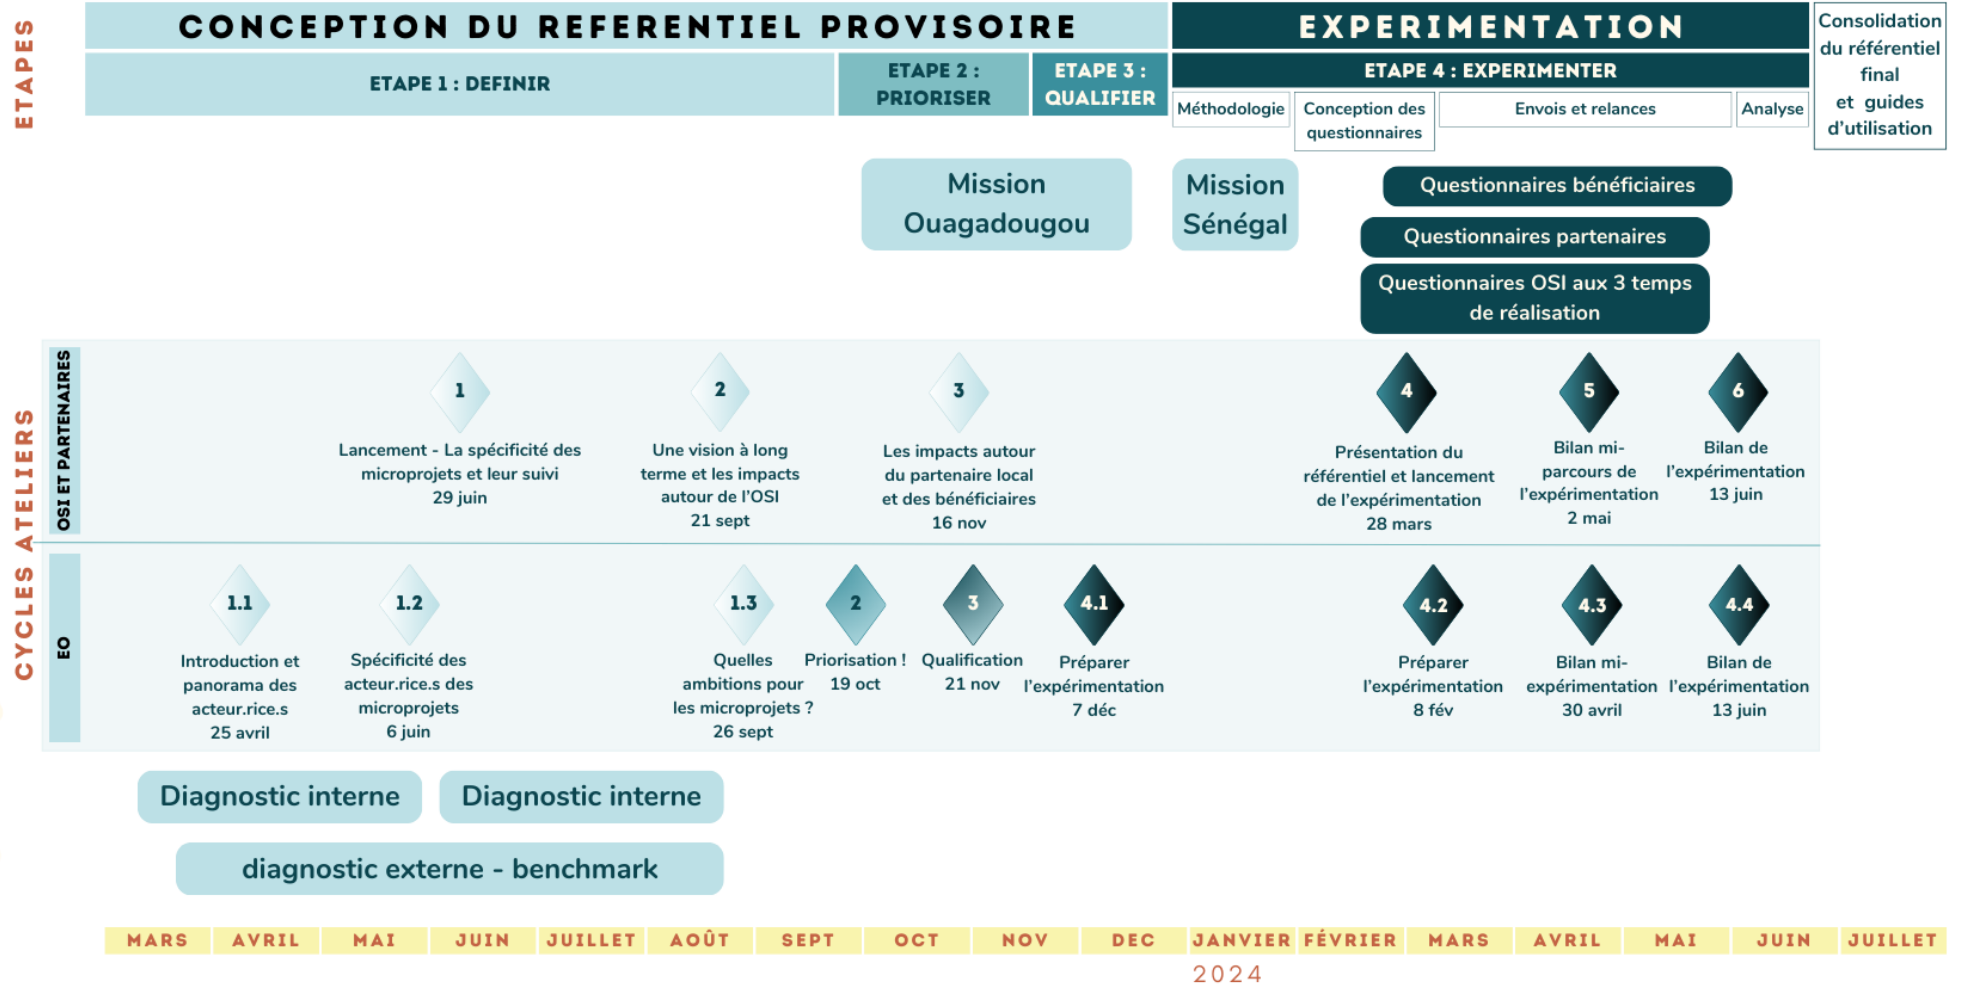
ETAPES

CONCEPTION DU REFERENTIEL PROVISOIRE

EXPERIMENTATION

Consolidation du référentiel final et guides d'utilisation

ETAPE 1 : DEFINIR

ETAPE 2 : PRIORISER

ETAPE 3 : QUALIFIER

ETAPE 4 : EXPERIMENTER

Méthodologie

Conception des questionnaires

Envois et relances

Analyse

Mission Ouagadougou

Mission Sénégal

Questionnaires bénéficiaires

Questionnaires partenaires

Questionnaires OSI aux 3 temps de réalisation

CYCLES ATELIERS

OSI ET PARTENAIRES

1
Lancement - La spécificité des microprojets et leur suivi
29 juin

2
Une vision à long terme et les impacts autour de l'OSI
21 sept

3
Les impacts autour du partenaire local et des bénéficiaires
16 nov

4
Présentation du référentiel et lancement de l'expérimentation
28 mars

5
Bilan mi-parcours de l'expérimentation
2 mai

6
Bilan de l'expérimentation
13 juin

EO

1.1
Introduction et panorama des acteur.rice.s
25 avril

1.2
Spécificité des acteur.rice.s des microprojets
6 juin

1.3
Quelles ambitions pour les microprojets ?
26 sept

2
Priorisation !
19 oct

3
Qualification
21 nov

4.1
Préparer l'expérimentation
7 déc

4.2
Préparer l'expérimentation
8 fév

4.3
Bilan mi-expérimentation
30 avril

4.4
Bilan de l'expérimentation
13 juin

Diagnostic interne

Diagnostic interne

diagnostic externe - benchmark

| MARS | AVRIL | MAI | JUIN | JUILLET | AOÛT | SEPT | OCT | NOV | DEC | JANVIER | FÉVRIER | MARS | AVRIL | MAI | JUIN | JUILLET |
|---|---|---|---|---|---|---|---|---|---|---|---|---|---|---|---|---|

2024